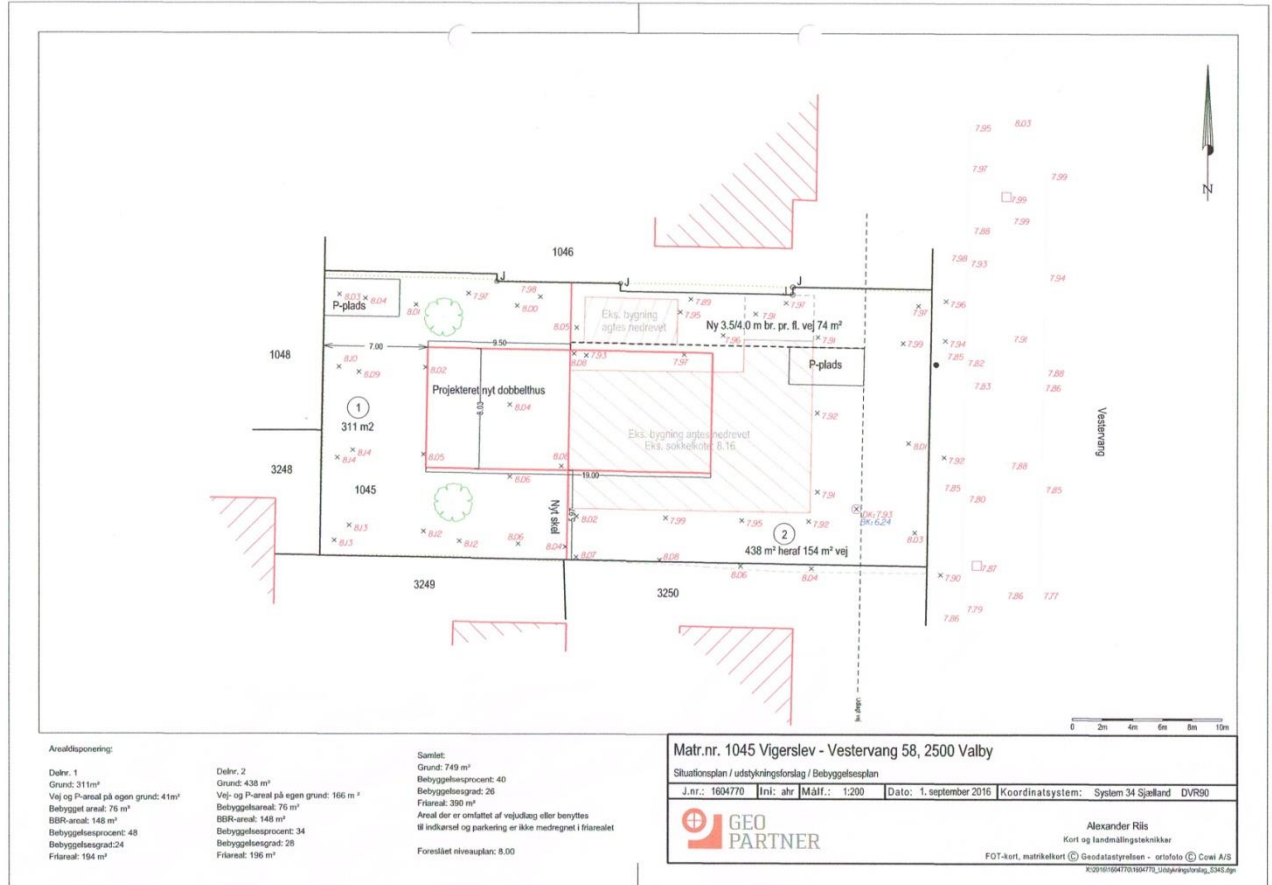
N

1046

1048

P-plads

7.00

9.50

Eks. bygning agtes nedrevet

Ny 3.5/4.0 m br. pr. fl. vej 74 m²

P-plads

Projekteret nyt dobbelthus

①
311 m2

Eks. bygning agtes nedrevet
Eks. sokkelkote: 8.16

3248

1045

19.00

Nyt skel

②
438 m² heraf 154 m² vej

3249

3250

Vestervang

8.03 8.04 7.97 7.98 8.00 8.01 8.05 7.89 7.95 7.97 7.91 7.96 7.91 7.97 7.96 7.94 7.99 8.10 8.09 8.02 7.93 8.08 7.97 8.04 7.92 8.03 8.14 8.05 8.08 8.06 8.01 7.92 7.91 8.13 8.13 8.12 8.12 8.06 8.04 8.02 7.99 7.95 7.92 8.07 8.08 8.06 8.04 8.03 7.90 7.95 8.03 7.97 7.99 7.99 7.99 7.88 7.98 7.93 7.94 7.91 7.85 7.82 7.83 7.88 7.86 7.88 7.85 7.80 7.85 7.87 7.86 7.77 7.79 7.86

DK: 7.93
BK: 6.24

0 2m 4m 6m 8m 10m

Arealdisponering:

Delnr. 1
Grund: 311m²
Vej og P-areal på egen grund: 41m²
Bebygget areal: 76 m²
BBR-areal: 148 m²
Bebyggelsesprocent: 48
Bebyggelsesgrad:24
Friareal: 194 m²

Delnr. 2
Grund: 438 m²
Vej- og P-areal på egen grund: 166 m ²
Bebyggelsesareal: 76 m²
BBR-areal: 148 m²
Bebyggelsesprocent: 34
Bebyggelsesgrad: 28
Friareal: 196 m²

Samlet:
Grund: 749 m²
Bebyggelsesprocent: 40
Bebyggelsesgrad: 26
Friareal: 390 m²
Areal der er omfattet af vejudlæg eller benyttes til indkørsel og parkering er ikke medregnet i friarealet

Foreslået niveauplan: 8.00

Matr.nr. 1045 Vigerslev - Vestervang 58, 2500 Valby
Situationsplan / udstykningsforslag / Bebyggelsesplan

| J.nr.: 1604770 | Ini: ahr | Målf.: 1:200 | Dato: 1. september 2016 | Koordinatsystem: System 34 Sjælland DVR90 |

GEO PARTNER

Alexander Riis
Kort og landmålingstekniker

FOT-kort, matrikelkort © Geodatastyrelsen - ortofoto © Cowi A/S
X:\2016\1604770\1604770_Udstykningsforslag_S34S.dgn